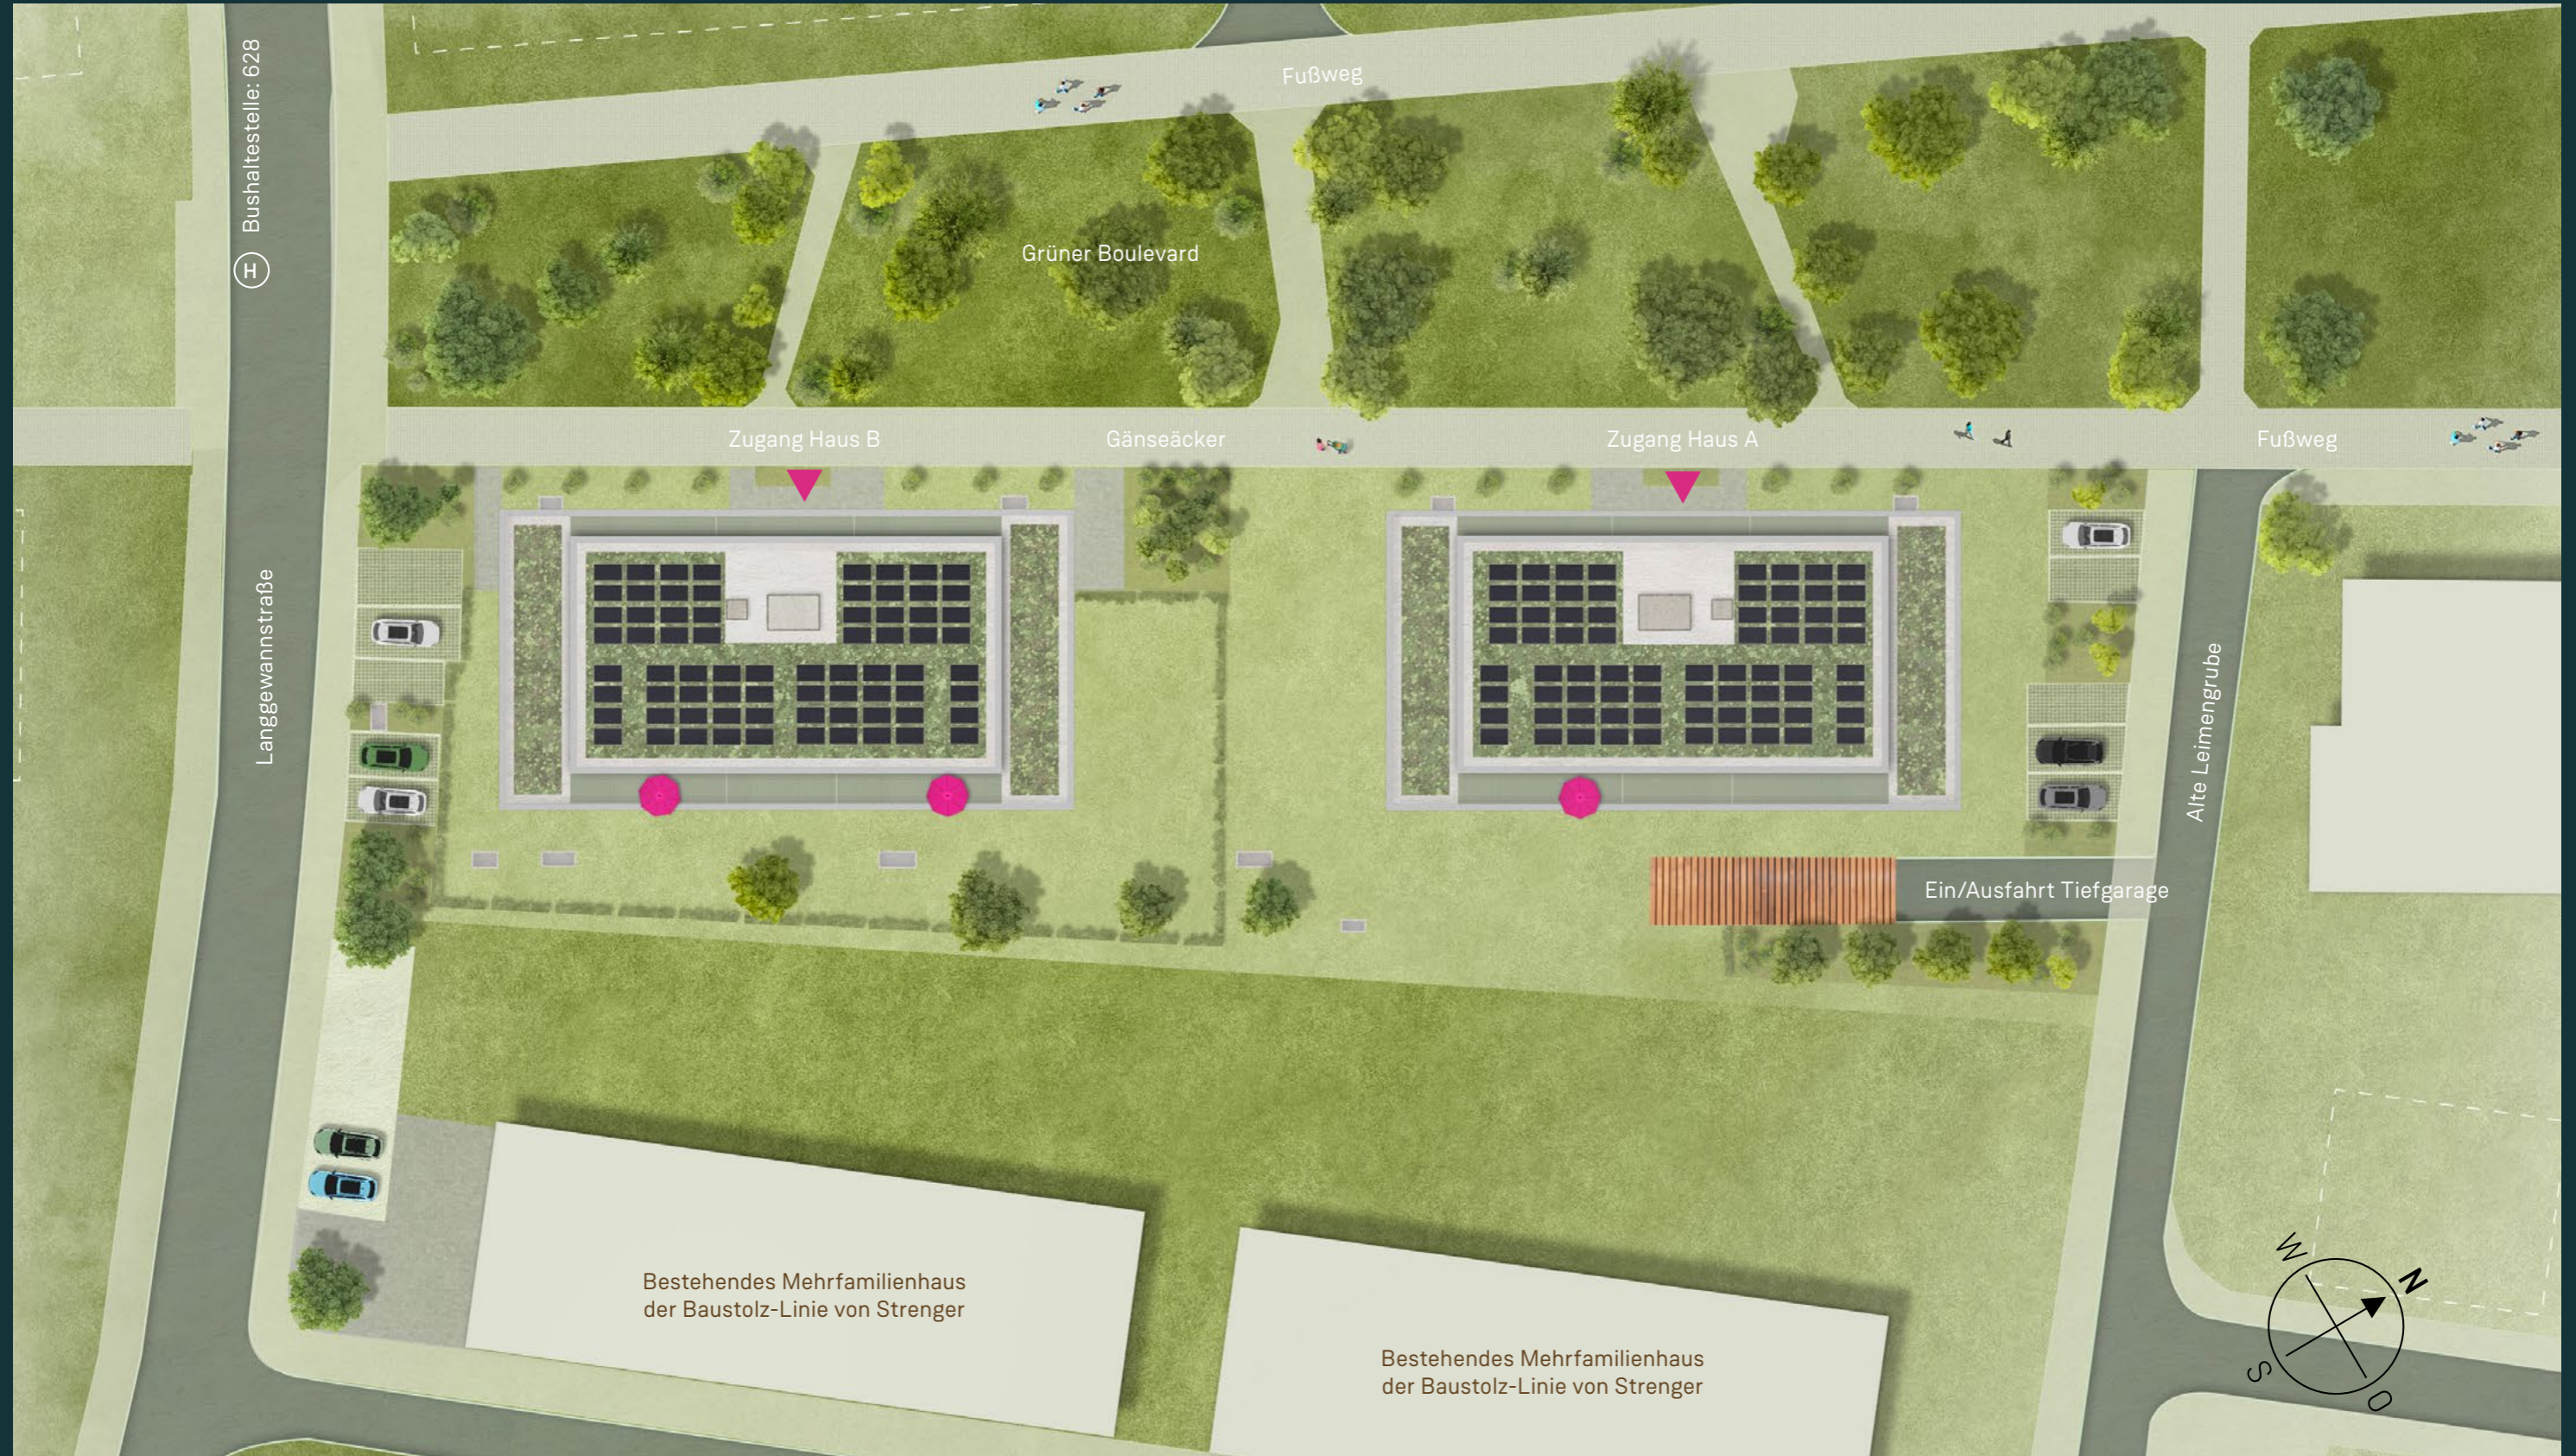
Bushaltestelle: 628

H

Fußweg

Grüner Boulevard

Zugang Haus B

Gänseäcker

Zugang Haus A

Fußweg

Langgewannstraße

Alte Leimengrube

Ein/Ausfahrt Tiefgarage

Bestehendes Mehrfamilienhaus der Baustolz-Linie von Strenger

Bestehendes Mehrfamilienhaus der Baustolz-Linie von Strenger

W

N

S

O